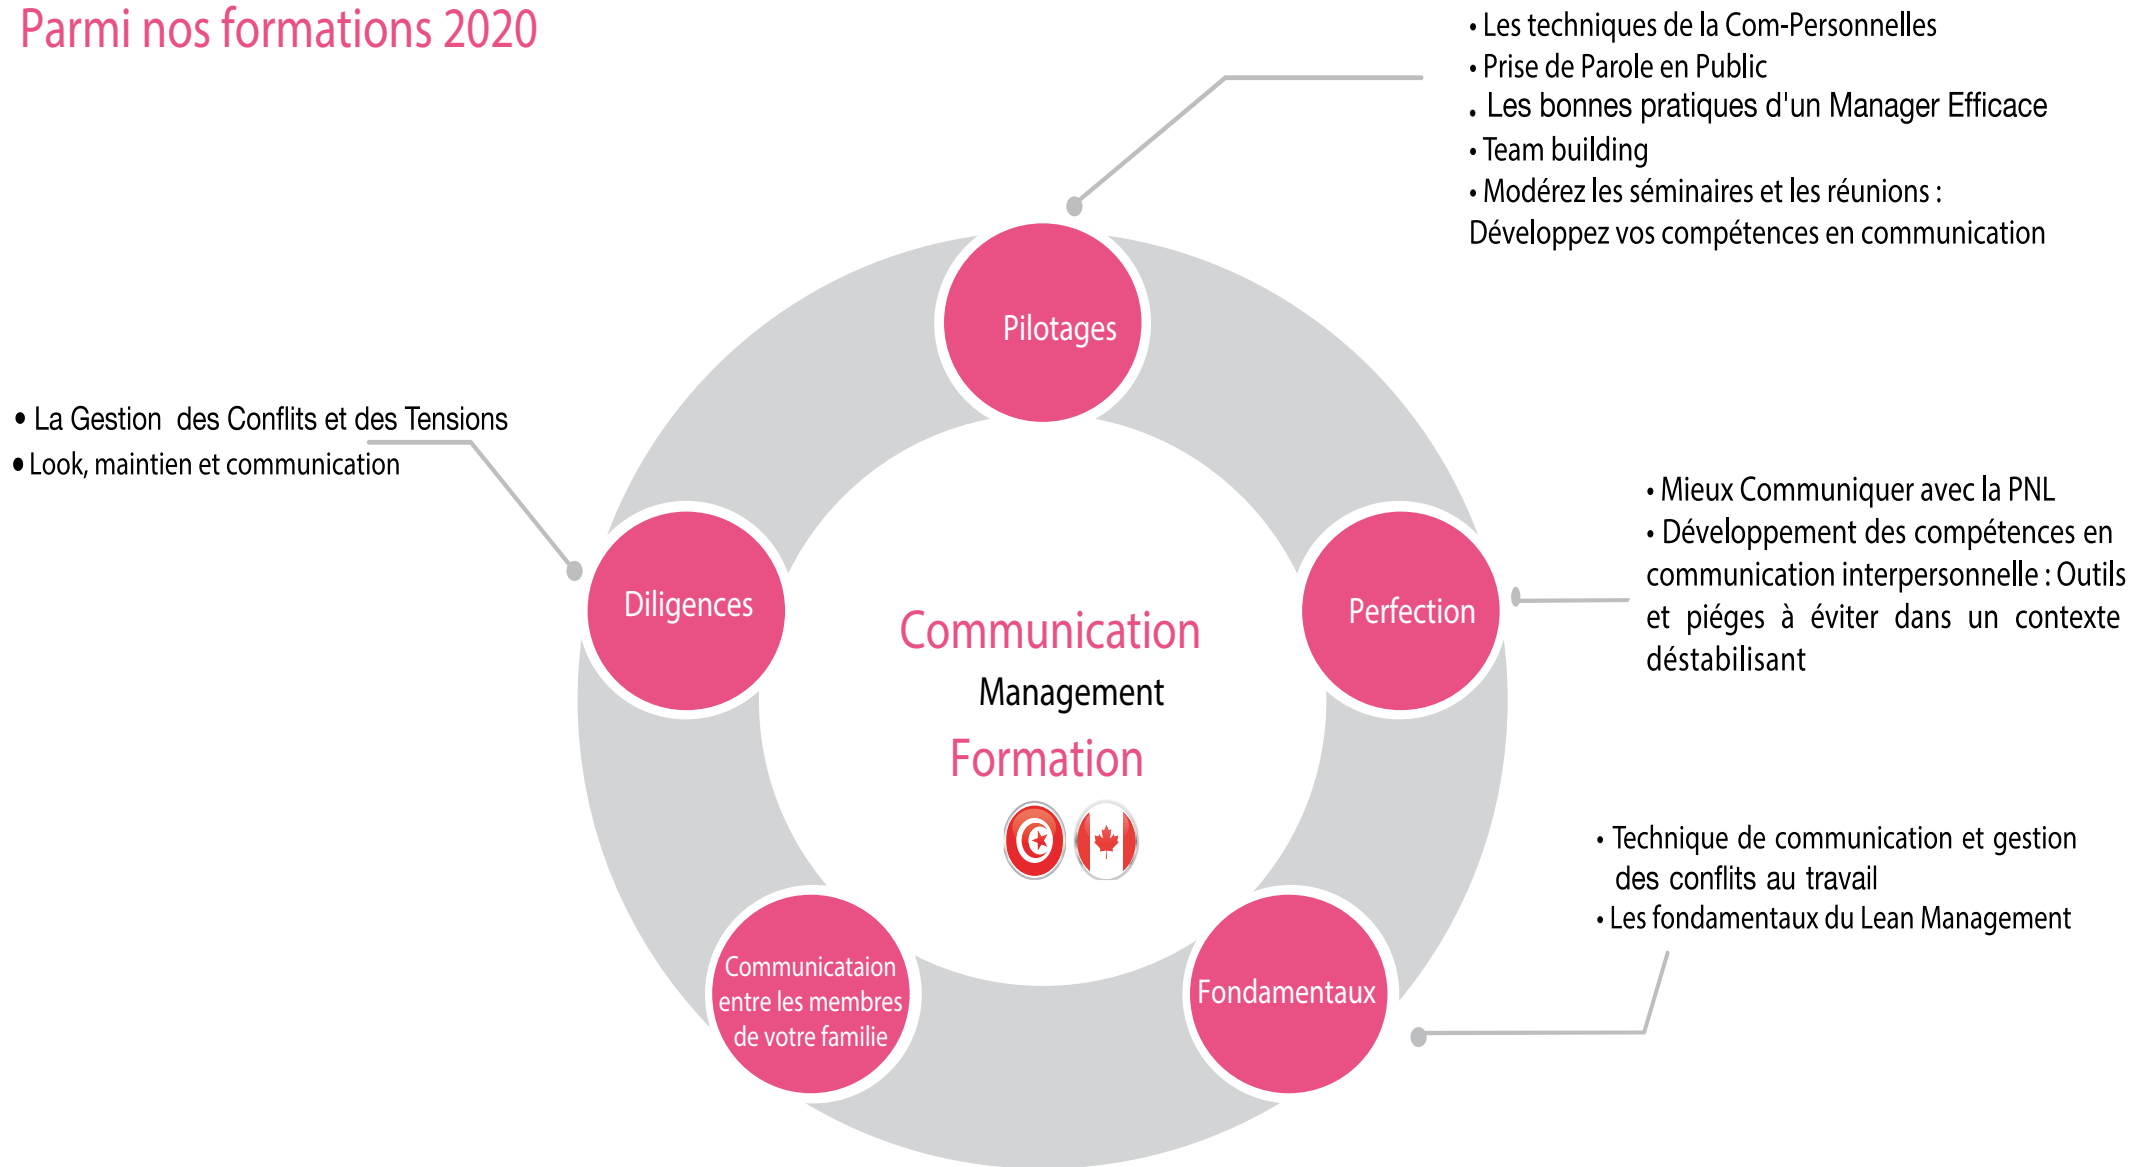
Parmi nos formations 2020

• Les techniques de la Com-Personnelles
• Prise de Parole en Public
. Les bonnes pratiques d'un Manager Efficace
• Team building
• Modérez les séminaires et les réunions : Développez vos compétences en communication

Pilotages

• La Gestion des Conflits et des Tensions
• Look, maintien et communication

Diligences

Communication
Management
Formation

Perfection

• Mieux Communiquer avec la PNL
• Développement des compétences en communication interpersonnelle : Outils et piéges à éviter dans un contexte déstabilisant

• Technique de communication et gestion des conflits au travail
• Les fondamentaux du Lean Management

Communicataion entre les membres de votre famille

Fondamentaux